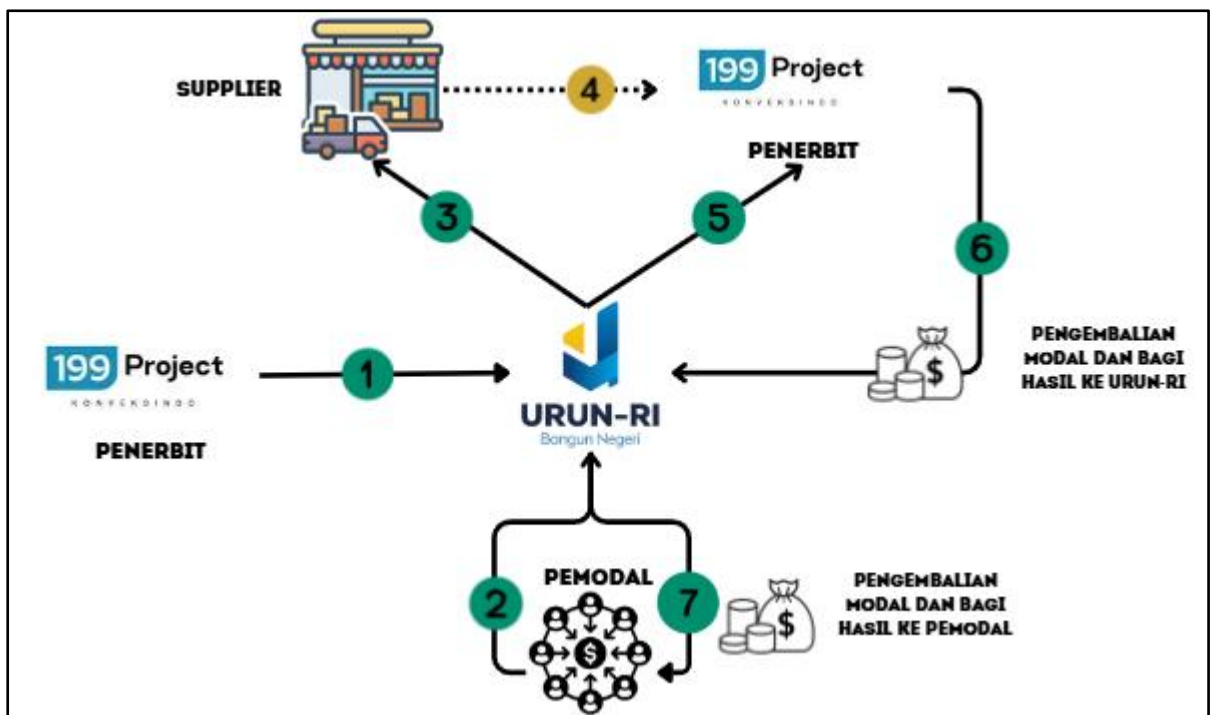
SUPPLIER

4

199 Project
KONVEKSINDO

PENERBIT

3

5

6

199 Project
KONVEKSINDO

PENERBIT

1

URUN-RI
Bangun Negeri

PENGEMBALIAN MODAL DAN BAGI HASIL KE URUN-RI

PEMODAL

2

7

PENGEMBALIAN MODAL DAN BAGI HASIL KE PEMODAL